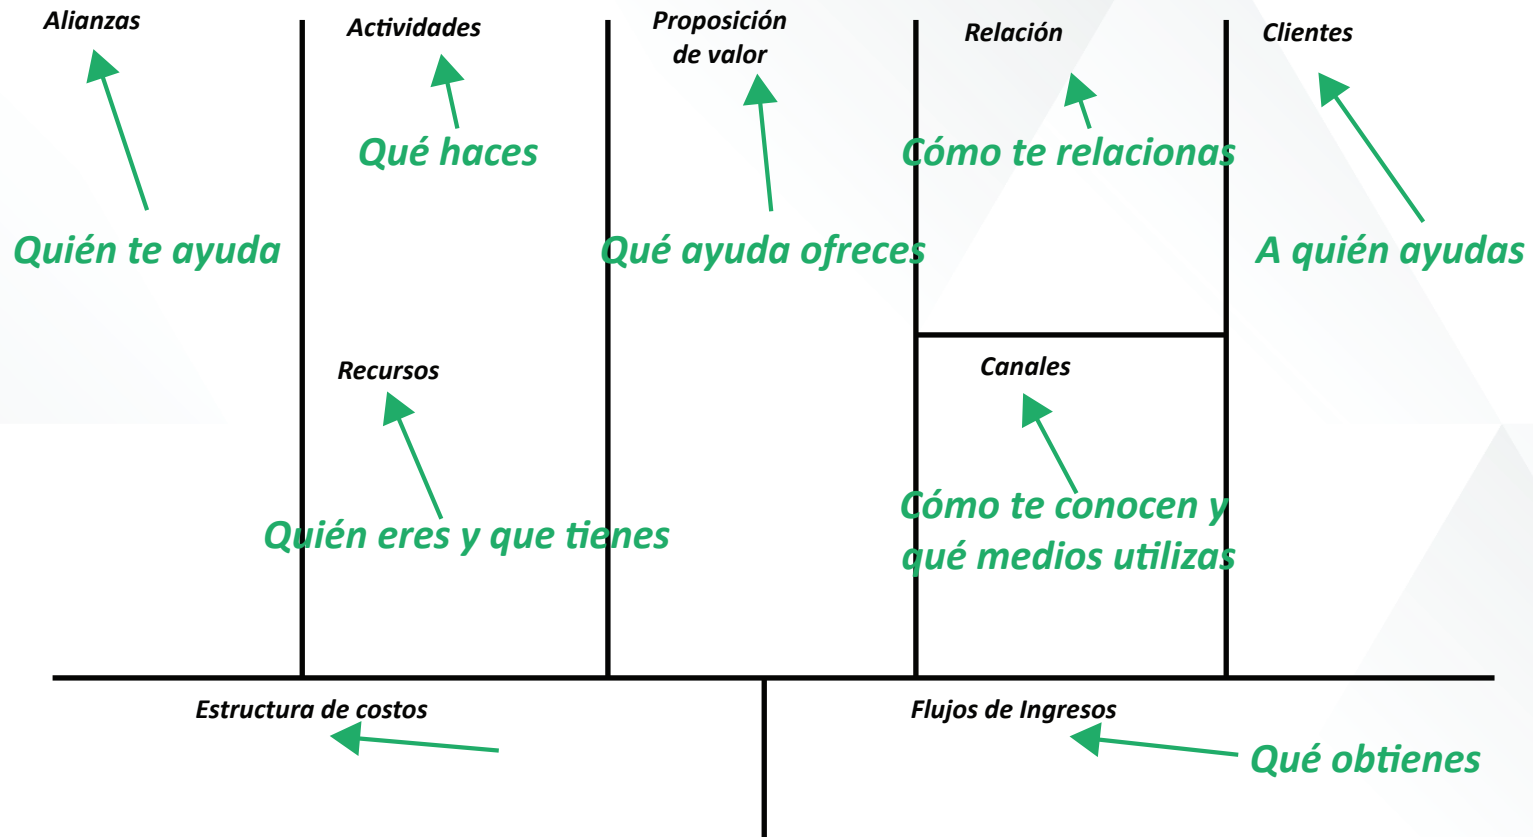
Alianzas

Quién te ayuda

Actividades

Qué haces

Recursos

Quién eres y que tienes

Proposición de valor

Qué ayuda ofreces

Relación

Cómo te relacionas

Canales

Cómo te conocen y qué medios utilizas

Clientes

A quién ayudas

Estructura de costos

Flujos de Ingresos

Qué obtienes